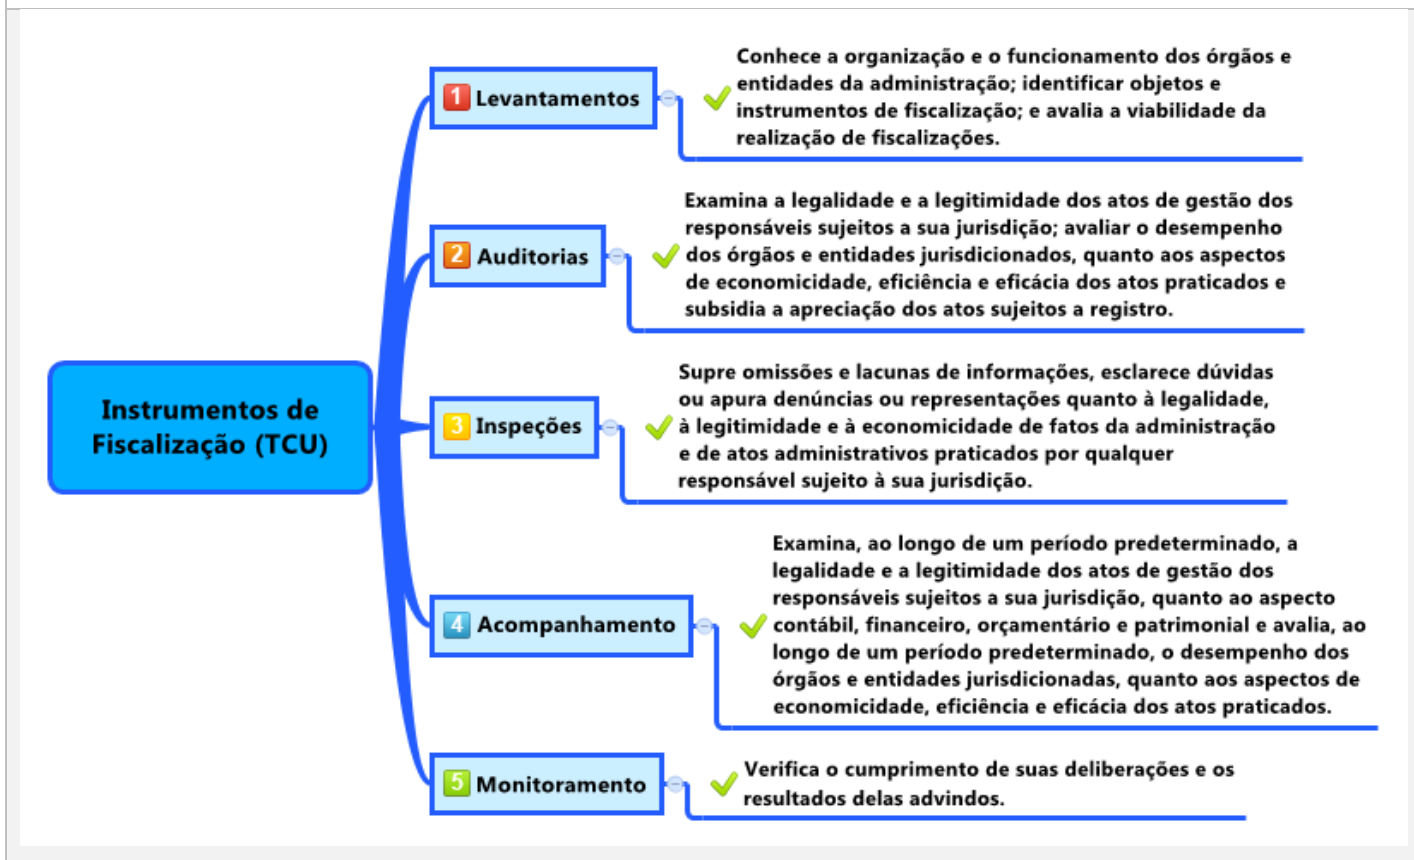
Instrumentos de Fiscalização (TCU)

1 Levantamentos

Conhece a organização e o funcionamento dos órgãos e entidades da administração; identificar objetos e instrumentos de fiscalização; e avalia a viabilidade da realização de fiscalizações.

2 Auditorias

Examina a legalidade e a legitimidade dos atos de gestão dos responsáveis sujeitos a sua jurisdição; avaliar o desempenho dos órgãos e entidades jurisdicionados, quanto aos aspectos de economicidade, eficiência e eficácia dos atos praticados e subsidia a apreciação dos atos sujeitos a registro.

3 Inspeções

Supre omissões e lacunas de informações, esclarece dúvidas ou apura denúncias ou representações quanto à legalidade, à legitimidade e à economicidade de fatos da administração e de atos administrativos praticados por qualquer responsável sujeito à sua jurisdição.

4 Acompanhamento

Examina, ao longo de um período predeterminado, a legalidade e a legitimidade dos atos de gestão dos responsáveis sujeitos a sua jurisdição, quanto ao aspecto contábil, financeiro, orçamentário e patrimonial e avalia, ao longo de um período predeterminado, o desempenho dos órgãos e entidades jurisdicionadas, quanto aos aspectos de economicidade, eficiência e eficácia dos atos praticados.

5 Monitoramento

Verifica o cumprimento de suas deliberações e os resultados delas advindos.